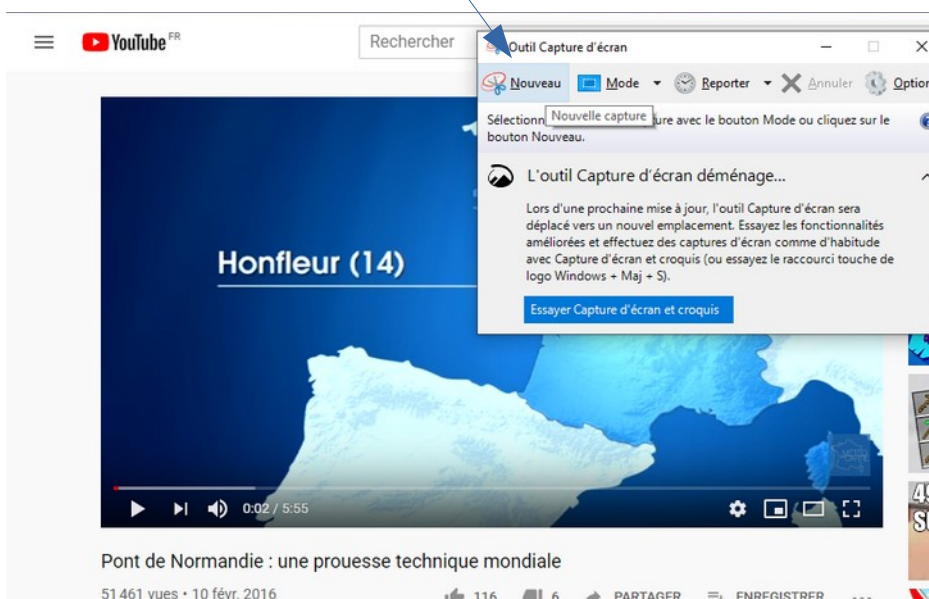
YouTube FR

Rechercher

Outil Capture d'écran

Nouveau Mode Reporter Annuler Option

Nouvelle capture

Sélectionn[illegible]ure avec le bouton Mode ou cliquez sur le bouton Nouveau.

L'outil Capture d'écran déménage...

Lors d'une prochaine mise à jour, l'outil Capture d'écran sera déplacé vers un nouvel emplacement. Essayez les fonctionnalités améliorées et effectuez des captures d'écran comme d'habitude avec Capture d'écran et croquis (ou essayez le raccourci touche de logo Windows + Maj + S).

Essayer Capture d'écran et croquis

Honfleur (14)

0:02 / 5:55

Pont de Normandie : une prouesse technique mondiale

51 461 vues • 10 févr. 2016

116 6 PARTAGER ENREGISTRER